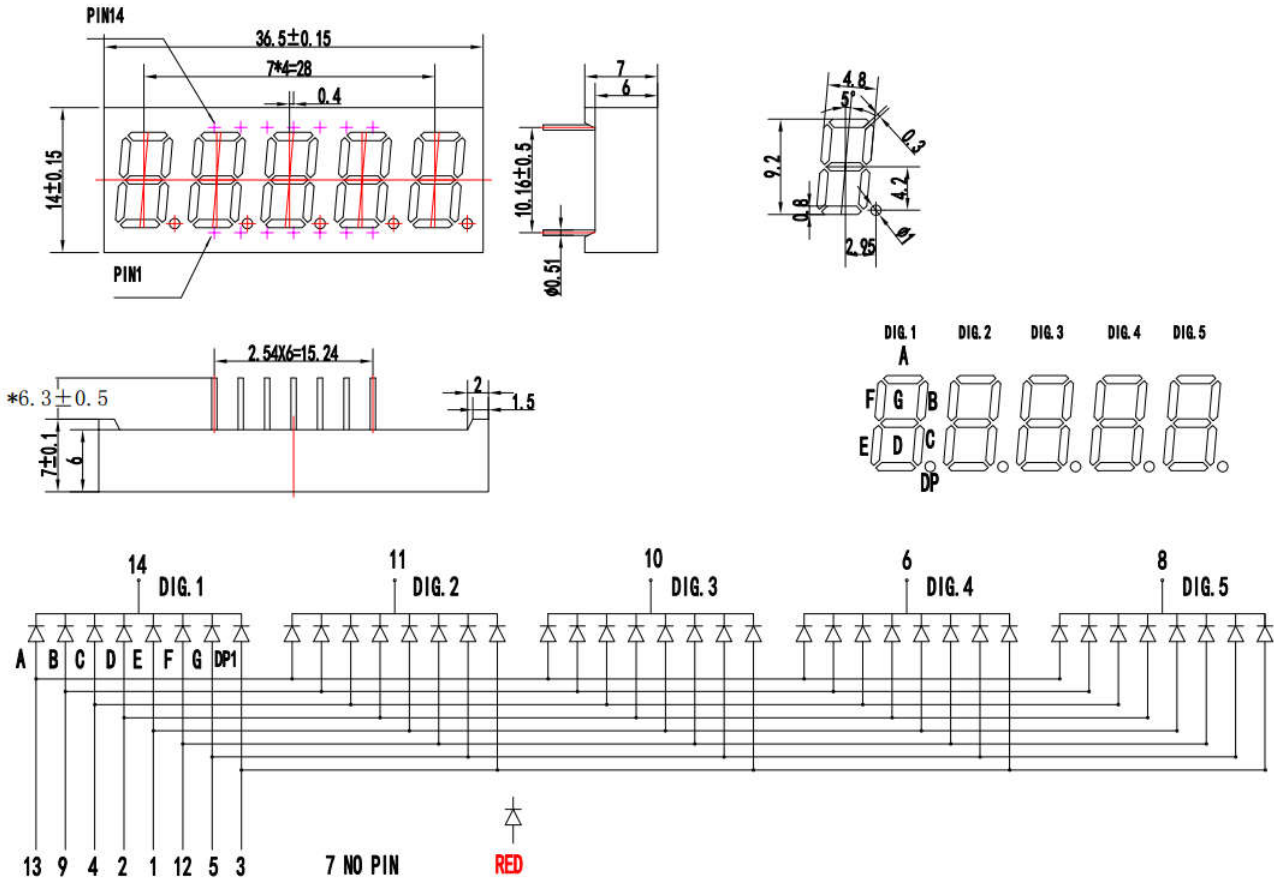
PIN14

36.5±0.15

7*4=28

0.4

14±0.15

PIN1

7

6

10.16±0.5

Ø0.51

4.8

5°

0.3

9.2

4.2

0.8

Ø1

2.95

2.54X6=15.24

*6.3±0.5

2

1.5

7±0.1

6

DIG.1 DIG.2 DIG.3 DIG.4 DIG.5

A

F G B

E D C

DP

14 DIG.1

11 DIG.2

10 DIG.3

6 DIG.4

8 DIG.5

A B C D E F G DP1

13 9 4 2 1 12 5 3

7 NO PIN

RED